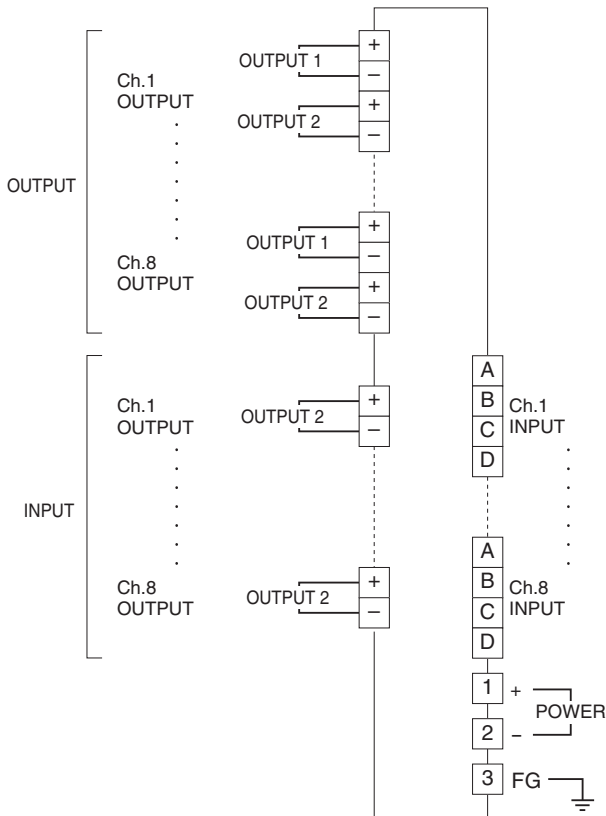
OUTPUT

Ch.1
OUTPUT

OUTPUT 1
+
−
OUTPUT 2
+
−

Ch.8
OUTPUT

OUTPUT 1
+
−
OUTPUT 2
+
−

INPUT

Ch.1
OUTPUT

OUTPUT 2
+
−

Ch.8
OUTPUT

OUTPUT 2
+
−

A
B
C
D
Ch.1
INPUT

A
B
C
D
Ch.8
INPUT

1 +
2 −
POWER

3 FG